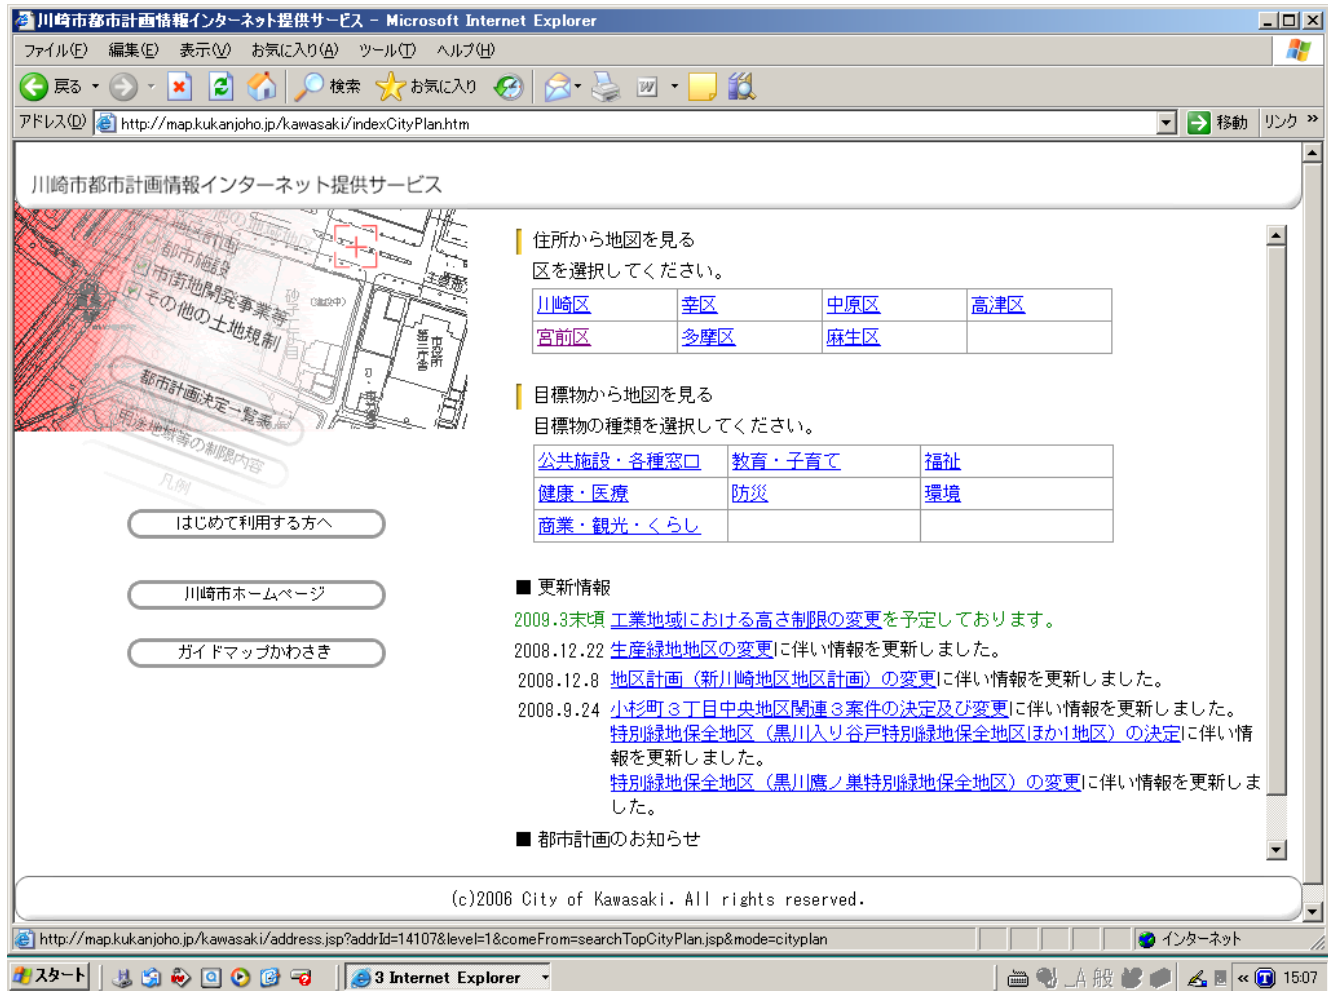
川崎市都市計画情報インターネット提供サービス - Microsoft Internet Explorer

ファイル(F) 編集(E) 表示(V) お気に入り(A) ツール(T) ヘルプ(H)

戻る 検索 お気に入り

アドレス(D) http://map.kukanjoho.jp/kawasaki/indexCityPlan.htm 移動 リンク »

川崎市都市計画情報インターネット提供サービス

都市計画 都市施設 市街地開発事業等 その他の土地規制 都市計画決定一覧表 用途地域等の制限内容 凡例

はじめて利用する方へ

川崎市ホームページ

ガイドマップかわさき

住所から地図を見る

区を選択してください。

| 川崎区 | 幸区 | 中原区 | 高津区 |
|---|---|---|---|
| 宮前区 | 多摩区 | 麻生区 | |

目標物から地図を見る

目標物の種類を選択してください。

| 公共施設・各種窓口 | 教育・子育て | 福祉 |
|---|---|---|
| 健康・医療 | 防災 | 環境 |
| 商業・観光・くらし | | |

■ 更新情報

2009.3末頃 工業地域における高さ制限の変更を予定しております。

2008.12.22 生産緑地地区の変更に伴い情報を更新しました。

2008.12.8 地区計画（新川崎地区地区計画）の変更に伴い情報を更新しました。

2008.9.24 小杉町３丁目中央地区関連３案件の決定及び変更に伴い情報を更新しました。
特別緑地保全地区（黒川入り谷戸特別緑地保全地区ほか1地区）の決定に伴い情報を更新しました。
特別緑地保全地区（黒川鷹ノ巣特別緑地保全地区）の変更に伴い情報を更新しました。

■ 都市計画のお知らせ

(c)2006 City of Kawasaki. All rights reserved.

http://map.kukanjoho.jp/kawasaki/address.jsp?addrId=14107&level=1&comeFrom=searchTopCityPlan.jsp&mode=cityplan

インターネット

スタート 3 Internet Explorer 15:07